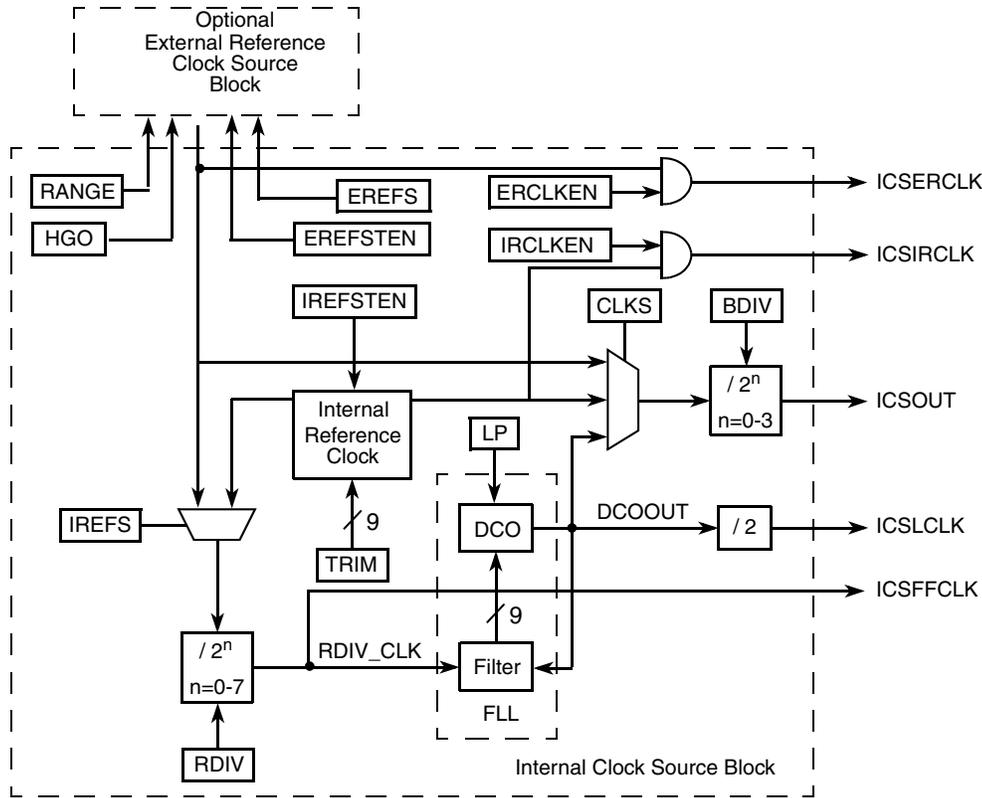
Optional External Reference Clock Source Block

RANGE

HGO

EREFS

EREFSTEN

ERCLKEN

ICSERCLK

IRCLKEN

ICSIRCLK

IREFSTEN

CLKS

BDIV

Internal Reference Clock

/ $2^n$
n=0-3

ICSOUT

LP

IREFS

DCO

9

DCOOUT

/ 2

ICSLCLK

TRIM

ICSFFCLK

9

/ $2^n$
n=0-7

RDIV_CLK

Filter

FLL

RDIV

Internal Clock Source Block